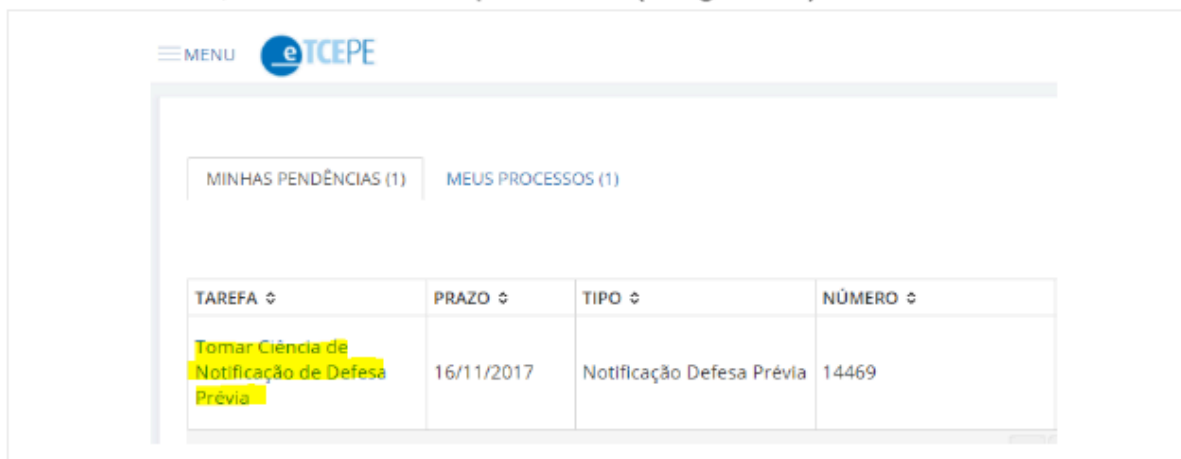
MENU eTCEPE

MINHAS PENDÊNCIAS (1) MEUS PROCESSOS (1)

| TAREFA ⇕ | PRAZO ⇕ | TIPO ⇕ | NÚMERO ⇕ |
|---|---|---|---|
| Tomar Ciência de Notificação de Defesa Prévia | 16/11/2017 | Notificação Defesa Prévia | 14469 |